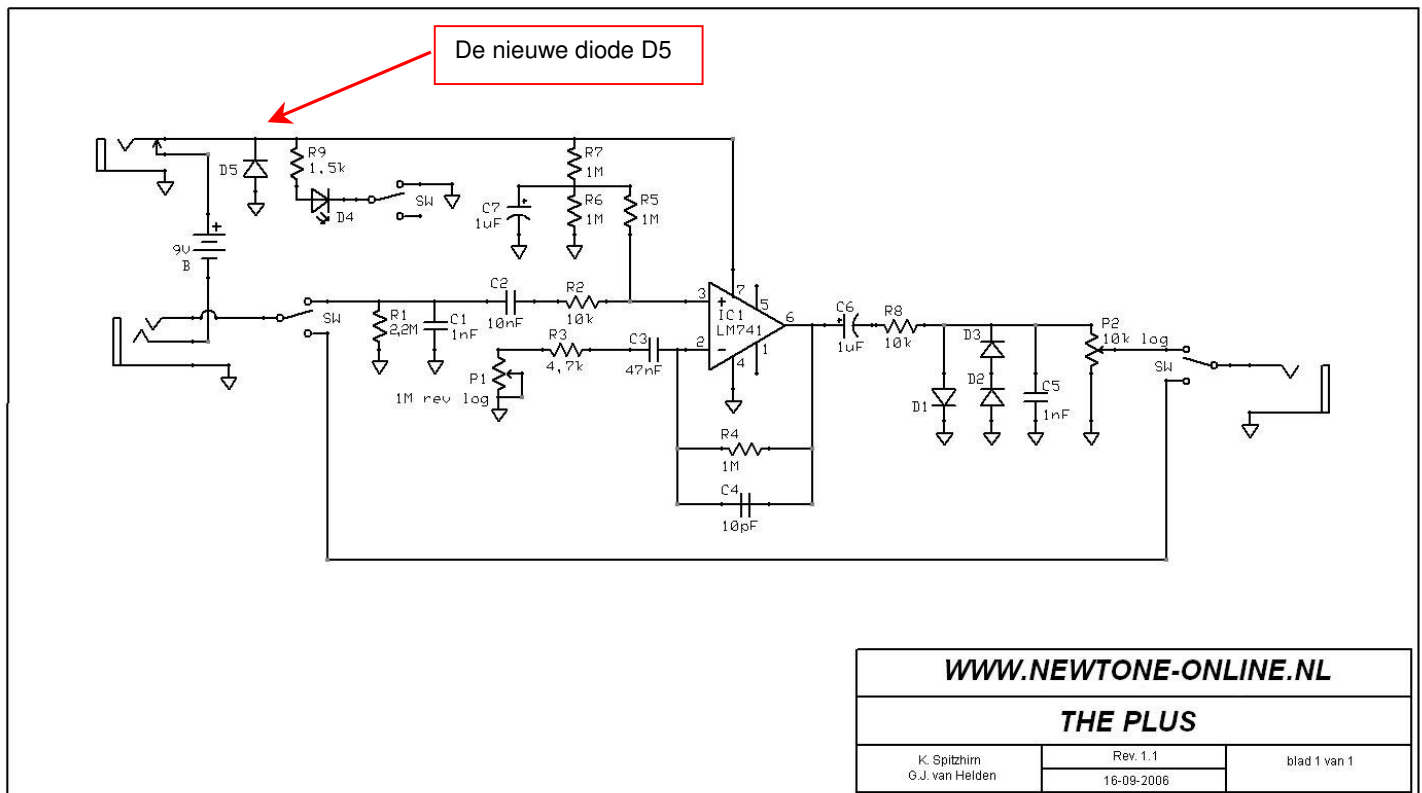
De nieuwe diode D5

D5
R9
1,5k
D4
SW
R7
1M
C7
1uF
R6
1M
R5
1M
9V
B
+
SW
R1
2,2M
C1
1nF
C2
10nF
R2
10k
R3
4,7k
P1
1M rev log
C3
47nF
3
2
7
5
6
1
4
+
-
IC1
LM741
R4
1M
C4
10pF
C6
1uF
R8
10k
D3
D2
D1
C5
1nF
P2
10k log
SW

| WWW.NEWTONE-ONLINE.NL | | |
|---|---|---|
| THE PLUS | | |
| K. Spitzhirn<br>G.J. van Helden | Rev. 1.1<br>16-09-2006 | blad 1 van 1 |